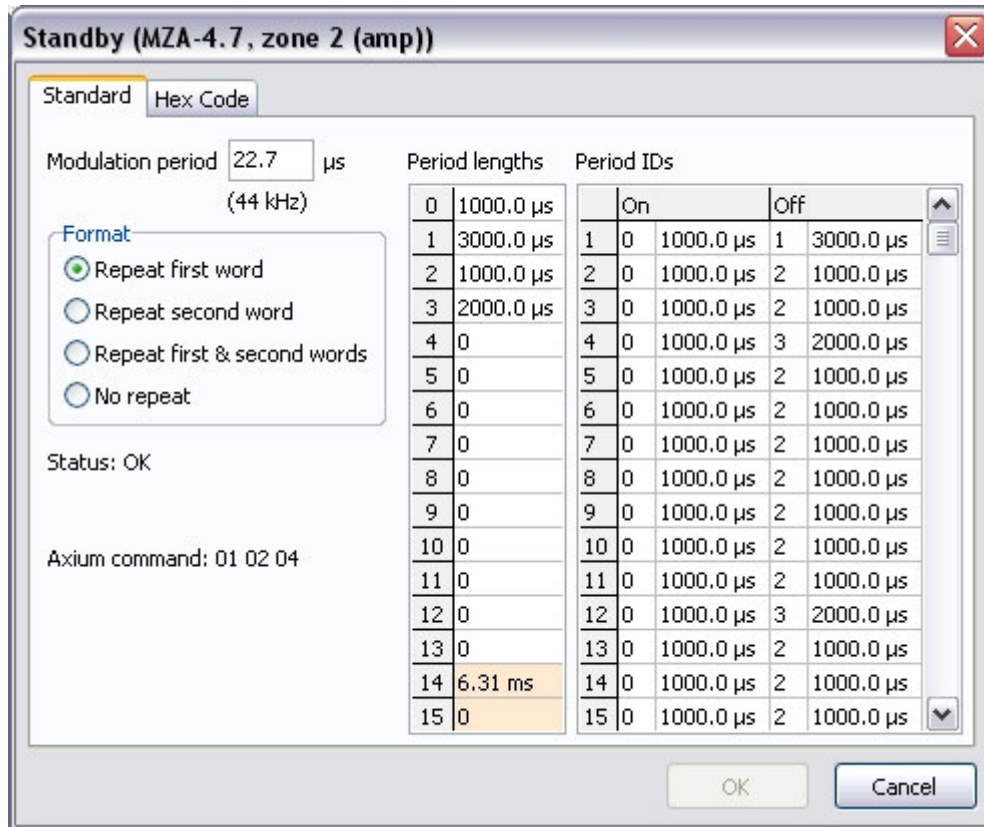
Standby (MZA-4.7, zone 2 (amp))

Standard | Hex Code

Modulation period 22.7 µs
(44 kHz)

Format
Repeat first word
Repeat second word
Repeat first & second words
No repeat

Status: OK

Axium command: 01 02 04

Period lengths

| | |
|---|---|
| 0 | 1000.0 µs |
| 1 | 3000.0 µs |
| 2 | 1000.0 µs |
| 3 | 2000.0 µs |
| 4 | 0 |
| 5 | 0 |
| 6 | 0 |
| 7 | 0 |
| 8 | 0 |
| 9 | 0 |
| 10 | 0 |
| 11 | 0 |
| 12 | 0 |
| 13 | 0 |
| 14 | 6.31 ms |
| 15 | 0 |

Period IDs

| | On | | Off | |
|---|---|---|---|---|
| 1 | 0 | 1000.0 µs | 1 | 3000.0 µs |
| 2 | 0 | 1000.0 µs | 2 | 1000.0 µs |
| 3 | 0 | 1000.0 µs | 2 | 1000.0 µs |
| 4 | 0 | 1000.0 µs | 3 | 2000.0 µs |
| 5 | 0 | 1000.0 µs | 2 | 1000.0 µs |
| 6 | 0 | 1000.0 µs | 2 | 1000.0 µs |
| 7 | 0 | 1000.0 µs | 2 | 1000.0 µs |
| 8 | 0 | 1000.0 µs | 2 | 1000.0 µs |
| 9 | 0 | 1000.0 µs | 2 | 1000.0 µs |
| 10 | 0 | 1000.0 µs | 2 | 1000.0 µs |
| 11 | 0 | 1000.0 µs | 2 | 1000.0 µs |
| 12 | 0 | 1000.0 µs | 3 | 2000.0 µs |
| 13 | 0 | 1000.0 µs | 2 | 1000.0 µs |
| 14 | 0 | 1000.0 µs | 2 | 1000.0 µs |
| 15 | 0 | 1000.0 µs | 2 | 1000.0 µs |

OK Cancel